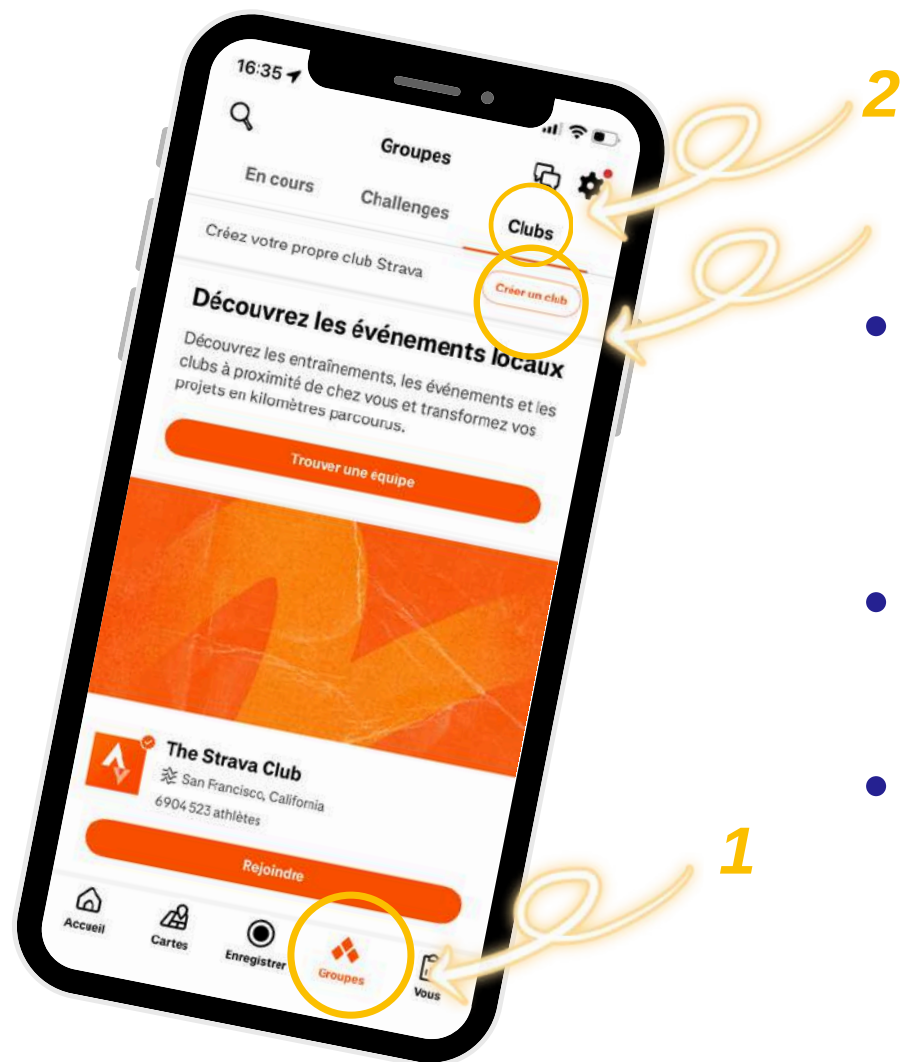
16:35

2

Groupes

En cours

Challenges

Clubs

Créez votre propre club Strava

Créer un club

Découvrez les événements locaux

Découvrez les entraînements, les événements et les clubs à proximité de chez vous et transformez vos projets en kilomètres parcourus.

Trouver une équipe

The Strava Club

San Francisco, California

6904 523 athlètes

Rejoindre

1

Accueil

Cartes

Enregistrer

Groupes

Vous